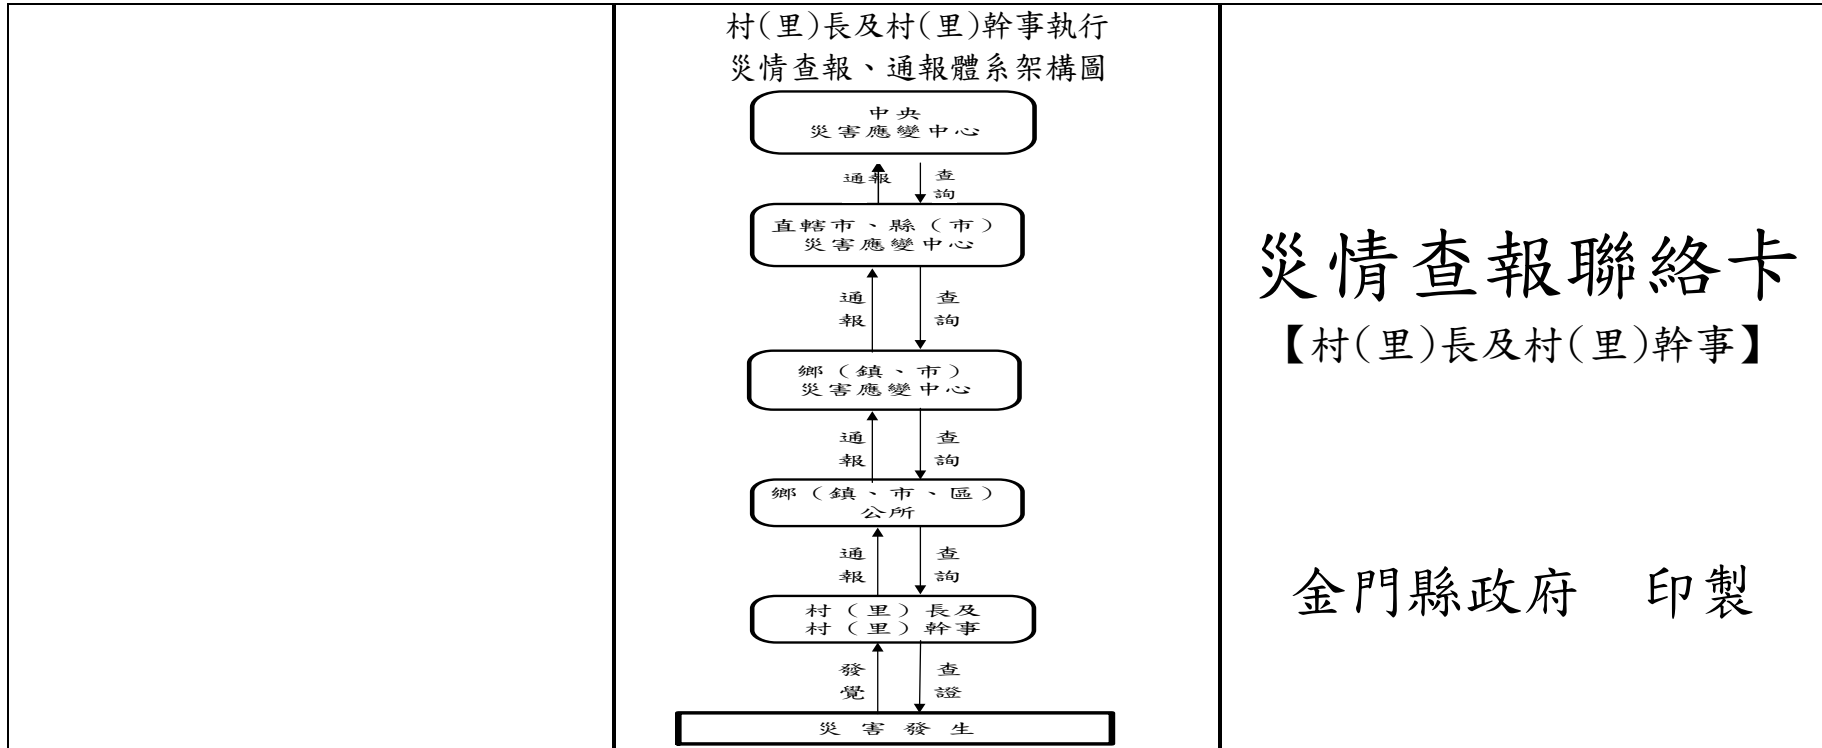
村(里)長及村(里)幹事執行
災情查報、通報體系架構圖

中央
災害應變中心

通報 查詢

直轄市、縣（市）
災害應變中心

通報 查詢

鄉（鎮、市）
災害應變中心

通報 查詢

鄉（鎮、市、區）
公所

通報 查詢

村（里）長及
村（里）幹事

發覺 查證

災害發生

災情查報聯絡卡
【村(里)長及村(里)幹事】

金門縣政府　印製